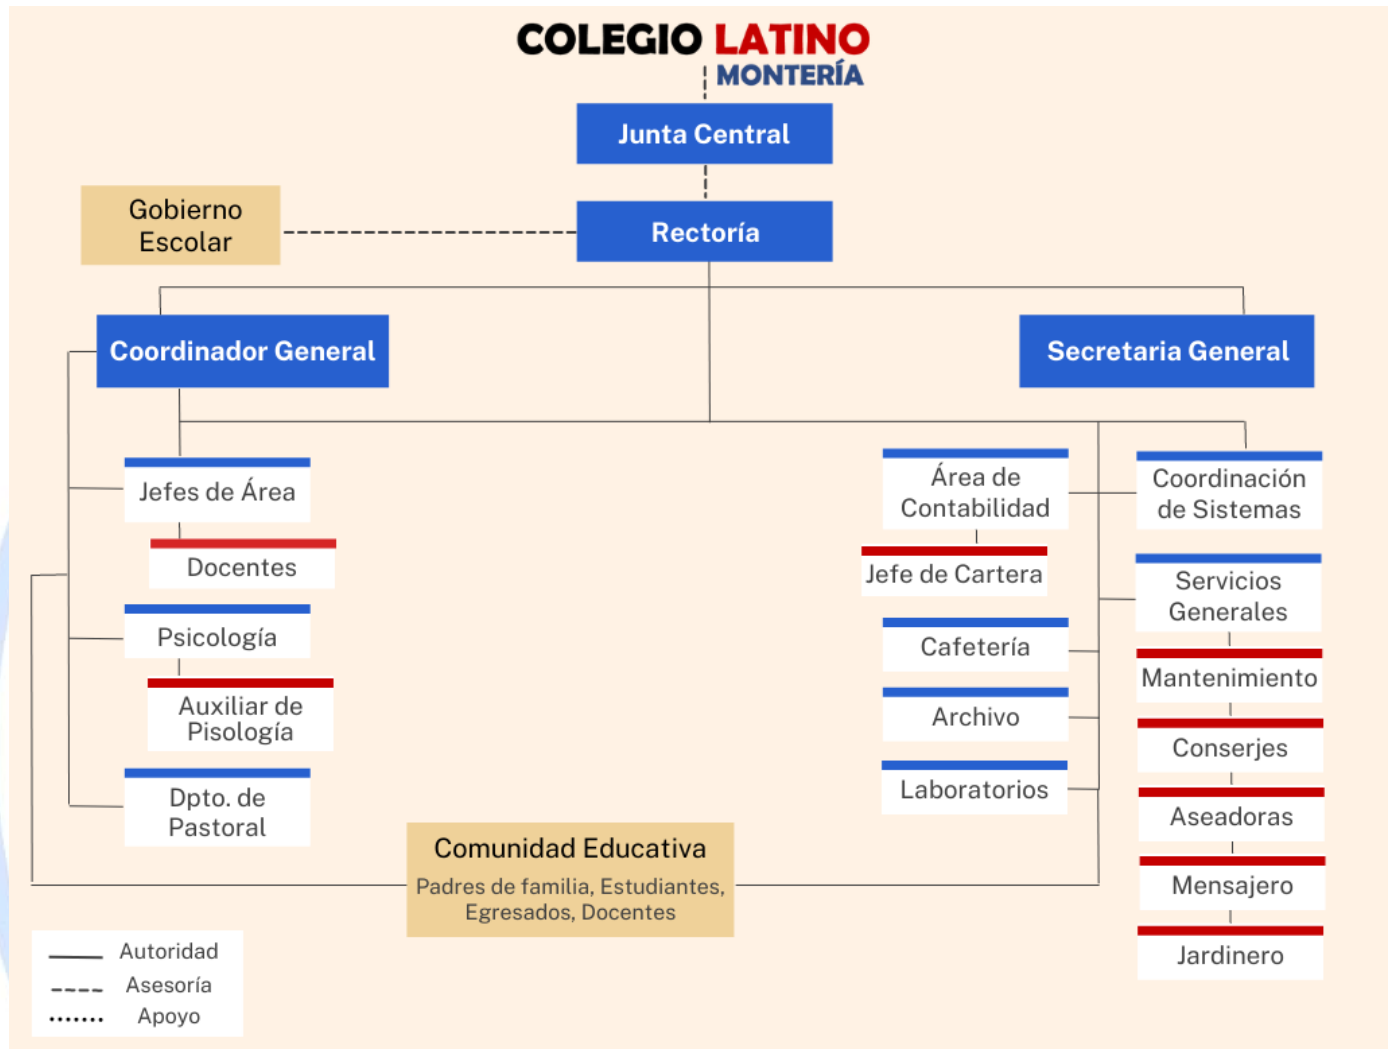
COLEGIO LATINO
MONTERÍA

Junta Central

Gobierno Escolar

Rectoría

Coordinador General

Secretaria General

Jefes de Área

Docentes

Psicología

Auxiliar de Pisología

Dpto. de Pastoral

Área de Contabilidad

Jefe de Cartera

Cafetería

Archivo

Laboratorios

Coordinación de Sistemas

Servicios Generales

Mantenimiento

Conserjes

Aseadoras

Mensajero

Jardinero

Comunidad Educativa
Padres de familia, Estudiantes, Egresados, Docentes

Autoridad
Asesoría
Apoyo